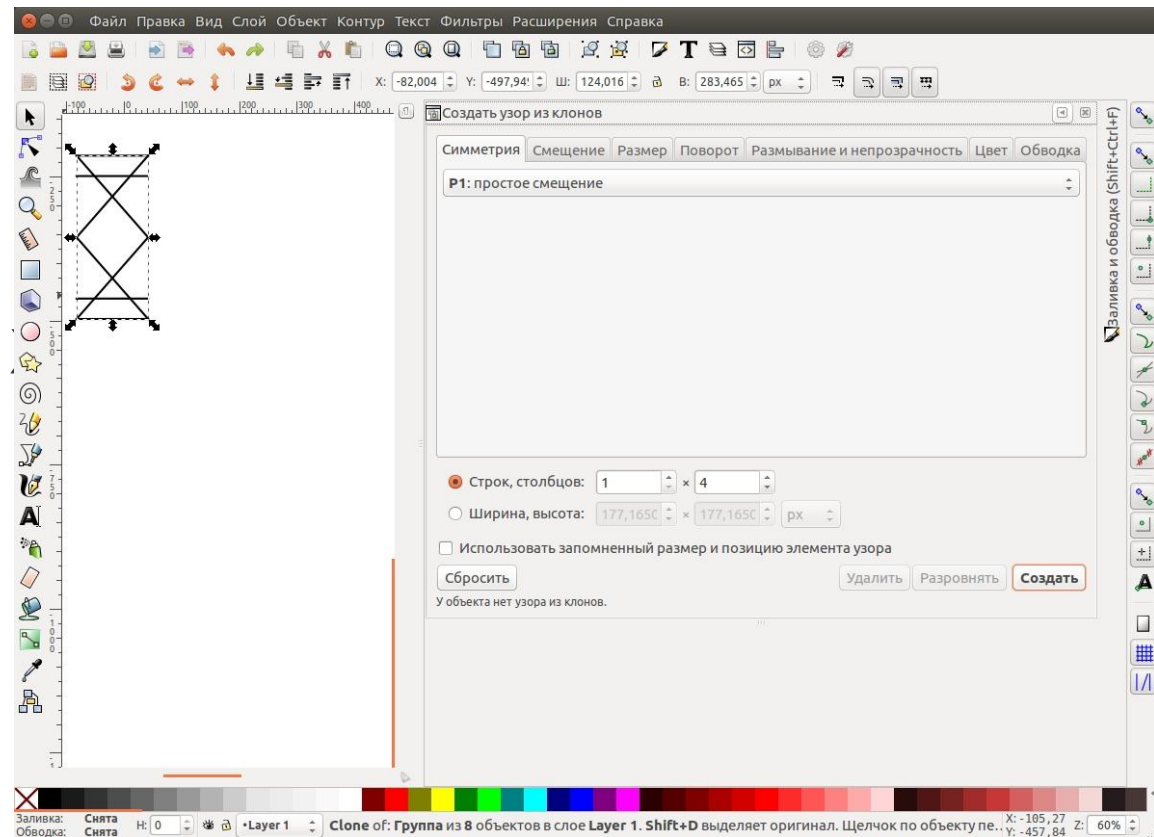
Файл Правка Вид Слой Объект Контур Текст Фильтры Расширения Справка

X: -82,004 Y: -497,94 Ш: 124,016 В: 283,465 px

Создать узор из клонов

Симметрия | Смещение | Размер | Поворот | Размывание и непрозрачность | Цвет | Обводка

P1: простое смещение

Строк, столбцов: 1 × 4

Ширина, высота: 177,1650 × 177,1650 px

Использовать запомненный размер и позицию элемента узора

Сбросить

Удалить | Разровнять | Создать

У объекта нет узора из клонов.

Заливка и обводка (Shift+Ctrl+F)

Заливка: Снята
Обводка: Снята

H: 0

•Layer 1

Clone of: Группа из 8 объектов в слое Layer 1. Shift+D выделяет оригинал. Щелчок по объекту пе..

X: -105,27
Y: -457,84

Z: 60%